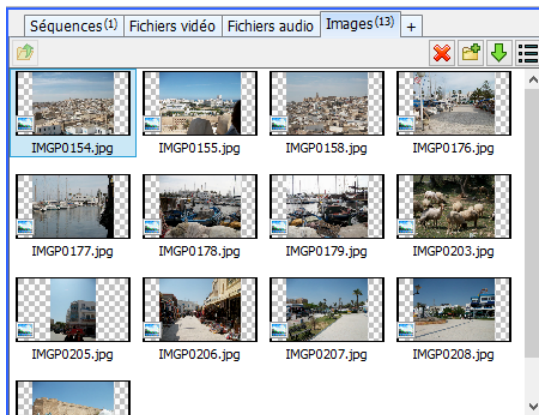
Séquences$^{(1)}$ | Fichiers vidéo | Fichiers audio | Images$^{(13)}$ | +

IMGP0154.jpg
IMGP0155.jpg
IMGP0158.jpg
IMGP0176.jpg
IMGP0177.jpg
IMGP0178.jpg
IMGP0179.jpg
IMGP0203.jpg
IMGP0205.jpg
IMGP0206.jpg
IMGP0207.jpg
IMGP0208.jpg